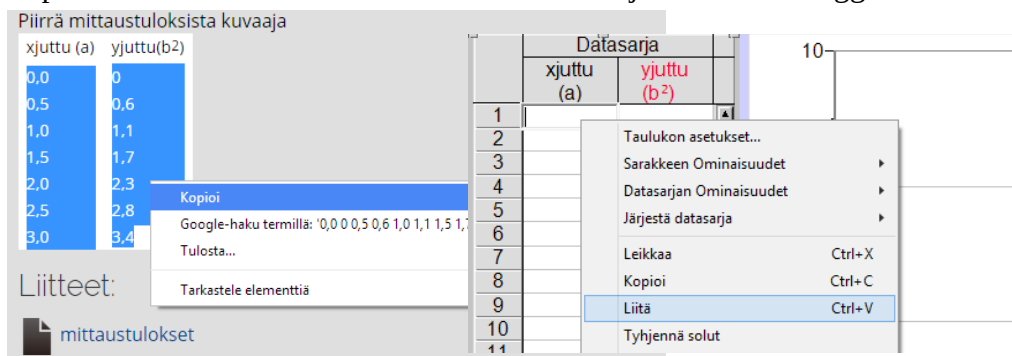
Piirrä mittaustuloksista kuvaaja

| xjuttu (a) | yjuttu(b²) |
|---|---|
| 0,0 | 0 |
| 0,5 | 0,6 |
| 1,0 | 1,1 |
| 1,5 | 1,7 |
| 2,0 | 2,3 |
| 2,5 | 2,8 |
| 3,0 | 3,4 |

Kopioi
Google-haku termillä: '0,0 0 0,5 0,6 1,0 1,1 1,5 1,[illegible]
Tulosta...
Tarkastele elementtiä

Liitteet:
mittaustulokset

| | Datasarja | |
|---|---|---|
| | xjuttu (a) | yjuttu (b²) |
| 1 | | |
| 2 | | |
| 3 | | |
| 4 | | |
| 5 | | |
| 6 | | |
| 7 | | |
| 8 | | |
| 9 | | |
| 10 | | |
| 11 | | |

Taulukon asetukset...
Sarakkeen Ominaisuudet
Datasarjan Ominaisuudet
Järjestä datasarja
Leikkaa Ctrl+X
Kopioi Ctrl+C
Liitä Ctrl+V
Tyhjennä solut

10